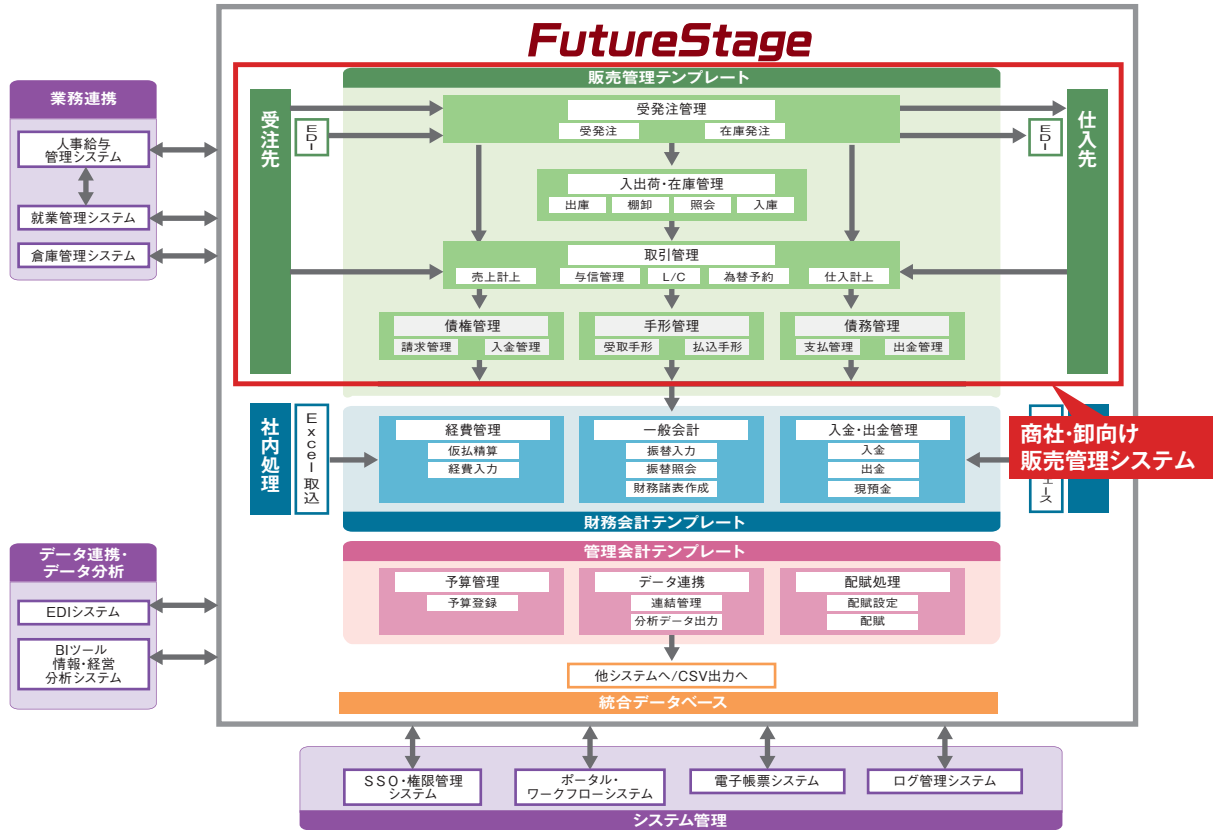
FutureStage

業務連携

人事給与
管理システム

就業管理システム

倉庫管理システム

販売管理テンプレート

受注先

EDI

受発注管理
受発注
在庫発注

入出荷・在庫管理
出庫
棚卸
照会
入庫

取引管理
売上計上
与信管理
L/C
為替予約
仕入計上

債権管理
請求管理
入金管理

手形管理
受取手形
払込手形

債務管理
支払管理
出金管理

EDI

仕入先

社内処理

Excel取込

経費管理
仮払精算
経費入力

一般会計
振替入力
振替照会
財務諸表作成

入金・出金管理
入金
出金
現預金

ェース

商社・卸向け
販売管理システム

財務会計テンプレート

データ連携・
データ分析

EDIシステム

BIツール
情報・経営
分析システム

管理会計テンプレート

予算管理
予算登録

データ連携
連結管理
分析データ出力

配賦処理
配賦設定
配賦

他システムへ/CSV出力へ

統合データベース

SSO・権限管理
システム

ポータル・
ワークフローシステム

電子帳票システム

ログ管理システム

システム管理